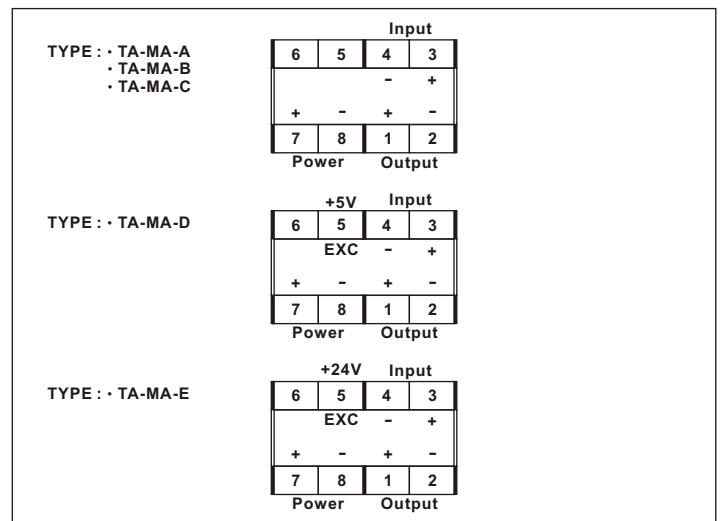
TYPE : · TA-MA-A
· TA-MA-B
· TA-MA-C

Input

| 6 | 5 | 4 | 3 |
|---|---|---|---|
|  |  | − | + |
| + | − | + | − |
| 7 | 8 | 1 | 2 |

Power Output

TYPE : · TA-MA-D

+5V Input

| 6 | 5 | 4 | 3 |
|---|---|---|---|
|  | EXC | − | + |
| + | − | + | − |
| 7 | 8 | 1 | 2 |

Power Output

TYPE : · TA-MA-E

+24V Input

| 6 | 5 | 4 | 3 |
|---|---|---|---|
|  | EXC | − | + |
| + | − | + | − |
| 7 | 8 | 1 | 2 |

Power Output